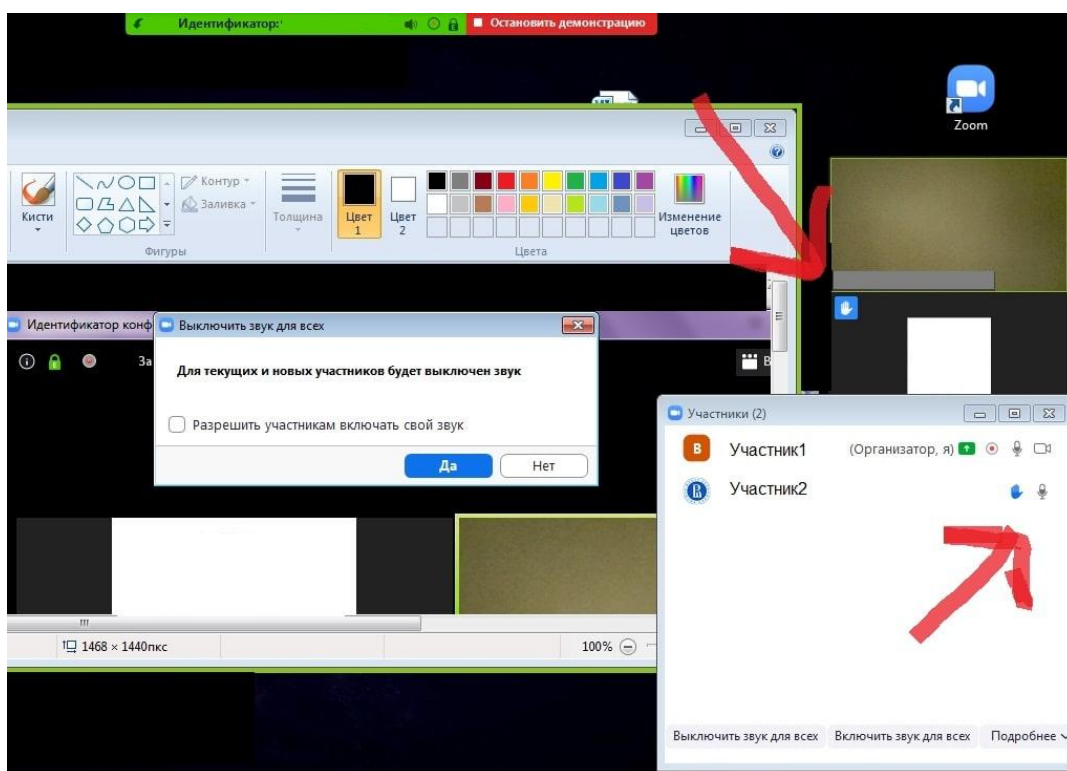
Идентификатор:
Остановить демонстрацию

Zoom

Кисти
Контур
Заливка
Фигуры
Толщина
Цвет 1
Цвет 2
Изменение цветов
Цвета

Идентификатор конф
Выключить звук для всех
За
Для текущих и новых участников будет выключен звук
Разрешить участникам включать свой звук
Да
Нет

Участники (2)
B
Участник1
(Организатор, я)
Участник2

1468 × 1440пкс
100%

Выключить звук для всех
Включить звук для всех
Подробнее